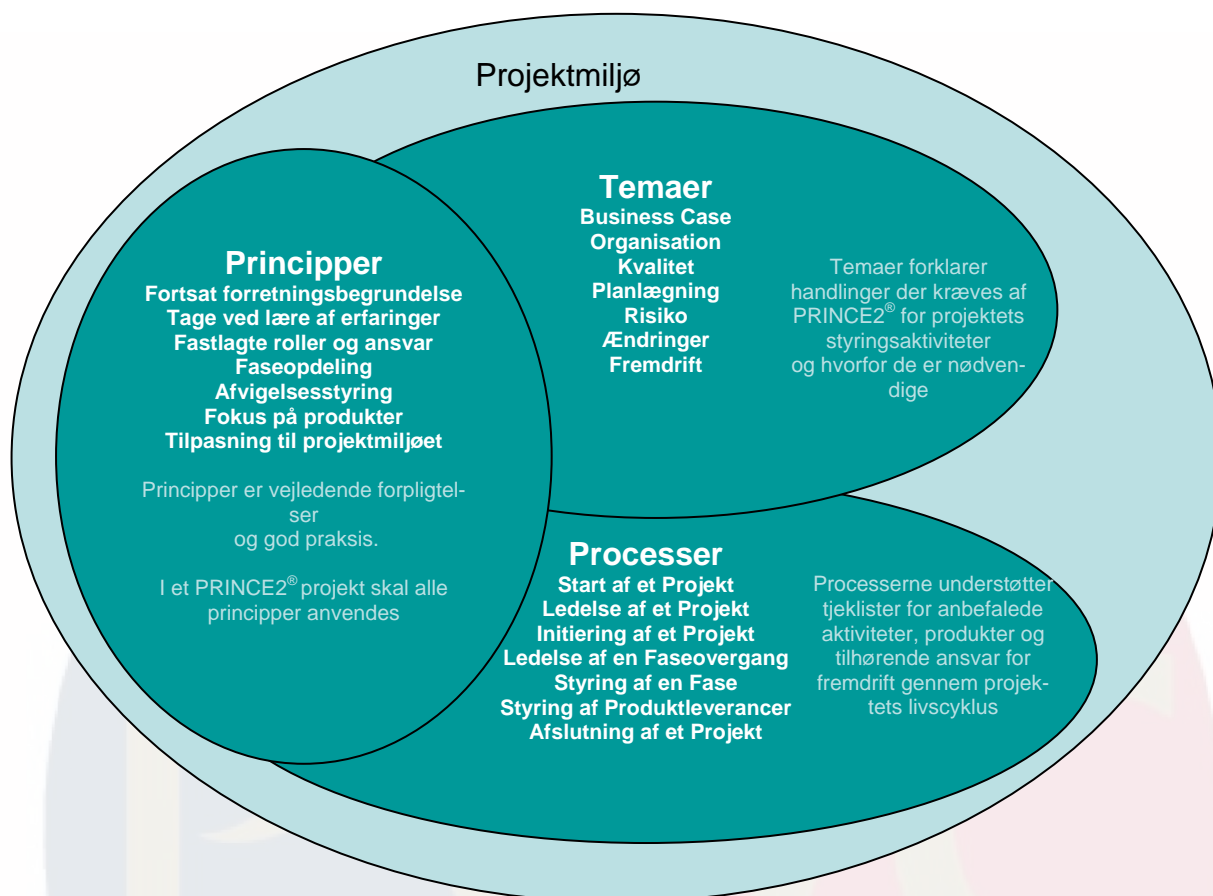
Projektmiljø

Temaer
Business Case
Organisation
Kvalitet
Planlægning
Risiko
Ændringer
Fremdrift

Temaer forklarer handlinger der kræves af PRINCE2® for projektets styringsaktiviteter og hvorfor de er nødvendige

Principper
Fortsat forretningsbegrundelse
Tage ved lære af erfaringer
Fastlagte roller og ansvar
Faseopdeling
Afvigelsesstyring
Fokus på produkter
Tilpasning til projektmiljøet

Principper er vejledende forpligtelser
og god praksis.

I et PRINCE2® projekt skal alle principper anvendes

Processer
Start af et Projekt
Ledelse af et Projekt
Initiering af et Projekt
Ledelse af en Faseovergang
Styring af en Fase
Styring af Produktleverancer
Afslutning af et Projekt

Processerne understøtter tjeklister for anbefalede aktiviteter, produkter og tilhørende ansvar for fremdrift gennem projektets livscyklus